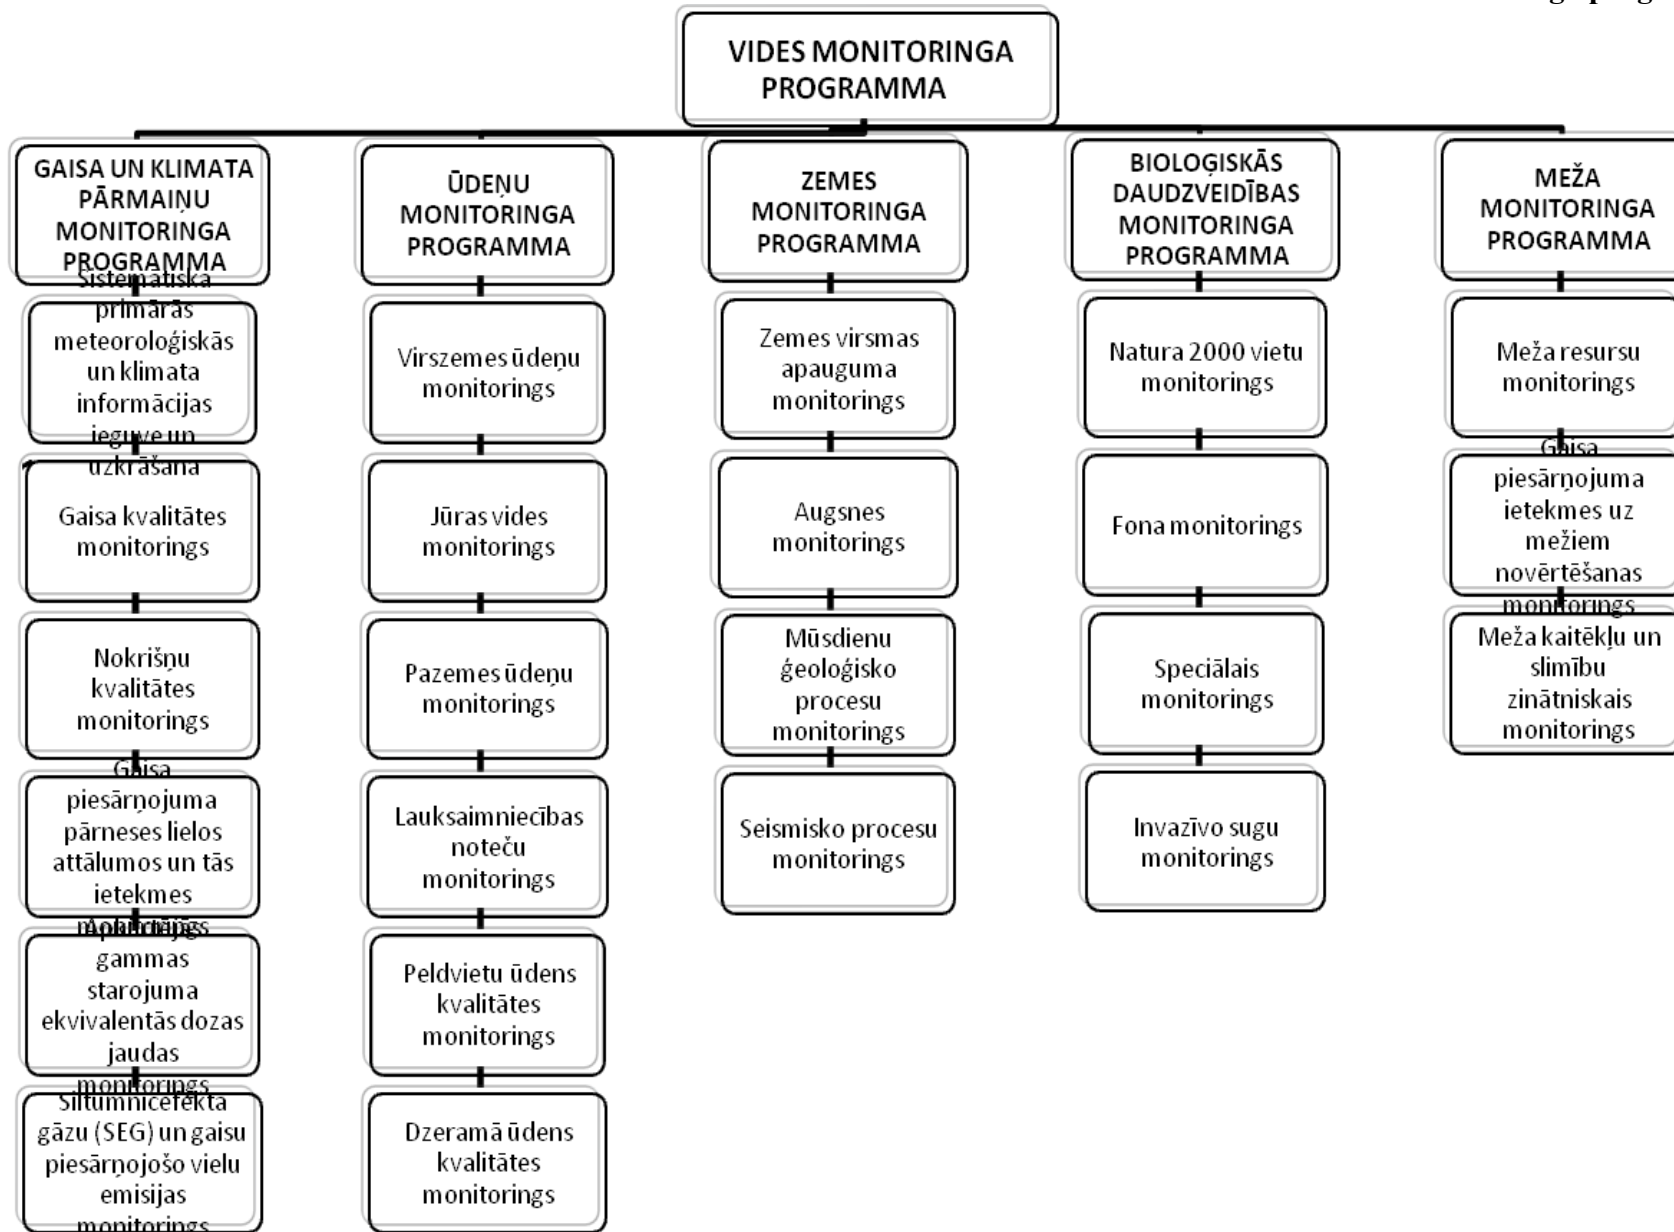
VIDES MONITORINGA PROGRAMMA

GAISA UN KLIMATA PĀRMAIŅU MONITORINGA PROGRAMMA

Sistemātiska primārās meteoroloģiskās un klimata informācijas ieguve un uzkrāšana

Gaisa kvalitātes monitorings

Nokrišņu kvalitātes monitorings

Gaisa piesārņojuma pārneses lielos attālumos un tās ietekmes monitorings

Apkārtējās gammas starojuma ekvivalentās dozas jaudas monitorings

Siltumnīcefekta gāzu (SEG) un gaisu piesārņojošo vielu emisijas monitorings

ŪDEŅU MONITORINGA PROGRAMMA

Virszemes ūdeņu monitorings

Jūras vides monitorings

Pazemes ūdeņu monitorings

Lauksaimniecības noteču monitorings

Peldvietu ūdens kvalitātes monitorings

Dzeramā ūdens kvalitātes monitorings

ZEMES MONITORINGA PROGRAMMA

Zemes virsmas apauguma monitorings

Augsnes monitorings

Mūsdienu ģeoloģisko procesu monitorings

Seismisko procesu monitorings

BIOLOĢISKĀS DAUDZVEIDĪBAS MONITORINGA PROGRAMMA

Natura 2000 vietu monitorings

Fona monitorings

Speciālais monitorings

Invazīvo sugu monitorings

MEŽA MONITORINGA PROGRAMMA

Meža resursu monitorings

Gaisa piesārņojuma ietekmes uz mežiem novērtēšanas monitorings

Meža kaitēkļu un slimību zinātniskais monitorings